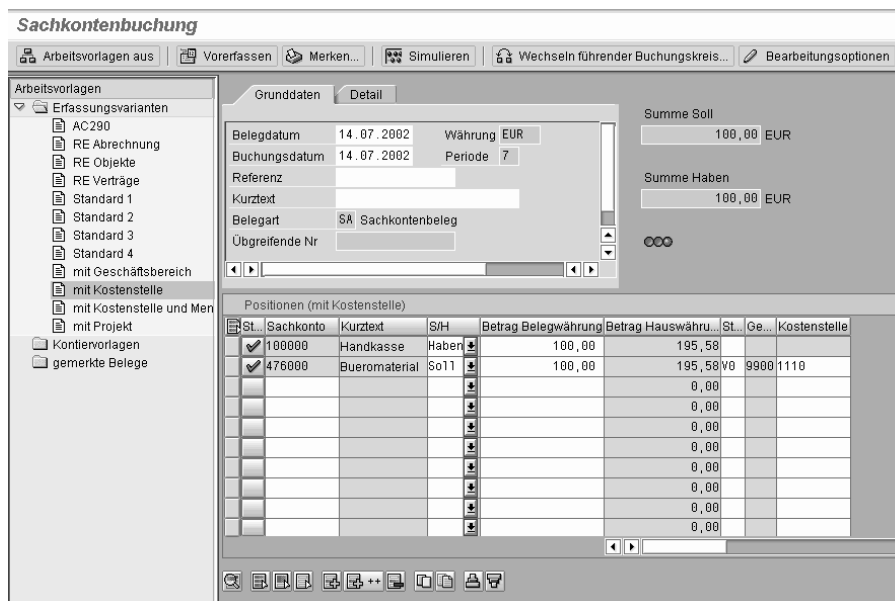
Sachkontenbuchung

Arbeitsvorlagen aus | Vorerfassen | Merken... | Simulieren | Wechseln führender Buchungskreis... | Bearbeitungsoptionen

Arbeitsvorlagen
Erfassungsvarianten
AC290
RE Abrechnung
RE Objekte
RE Verträge
Standard 1
Standard 2
Standard 3
Standard 4
mit Geschäftsbereich
mit Kostenstelle
mit Kostenstelle und Men
mit Projekt
Kontiervorlagen
gemerkte Belege

Grunddaten | Detail

Belegdatum 14.07.2002 Währung EUR
Buchungsdatum 14.07.2002 Periode 7
Referenz
Kurztext
Belegart SA Sachkontenbeleg
Übgreifende Nr

Summe Soll
100,00 EUR

Summe Haben
100,00 EUR

Positionen (mit Kostenstelle)

| St... | Sachkonto | Kurztext | S/H | Betrag Belegwährung | Betrag Hauswähru... | St... | Ge... | Kostenstelle |
|---|---|---|---|---|---|---|---|---|
| ✔ | 100000 | Handkasse | Haben | 100,00 | 195,58 | | | |
| ✔ | 476000 | Bueromaterial | Soll | 100,00 | 195,58 | V0 | 9900 | 1110 |
| | | | | | 0,00 | | | |
| | | | | | 0,00 | | | |
| | | | | | 0,00 | | | |
| | | | | | 0,00 | | | |
| | | | | | 0,00 | | | |
| | | | | | 0,00 | | | |
| | | | | | 0,00 | | | |
| | | | | | 0,00 | | | |